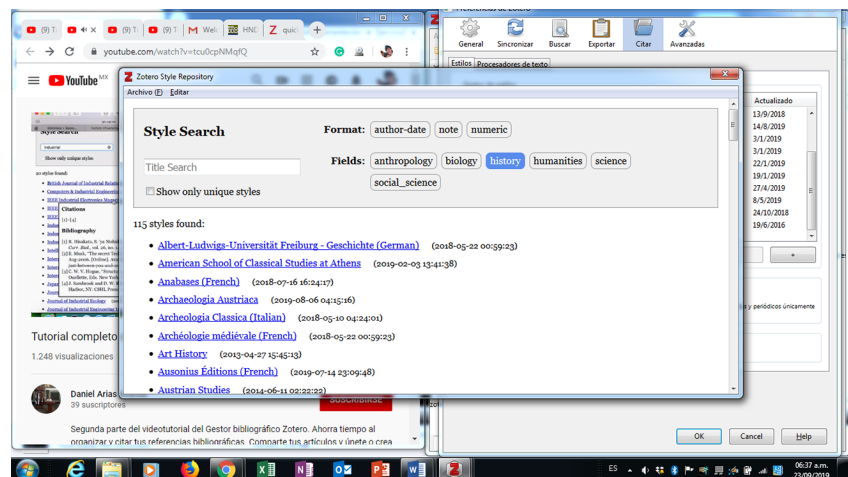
(9) T (9) T (9) T M Wel HNC Z quic +

youtube.com/watch?v=tcu0cpNMqfQ

YouTube MX

General Sincronizar Buscar Exportar Citar Avanzadas

Estilos Procesadores de texto

Zotero Style Repository

Archivo (F) Editar

Style Search

Title Search

Show only unique styles

Format: author-date note numeric

Fields: anthropology biology history humanities science social_science

115 styles found:

Albert-Ludwigs-Universität Freiburg - Geschichte (German) (2018-05-22 00:59:23)
American School of Classical Studies at Athens (2019-02-03 13:41:38)
Anabases (French) (2018-07-16 16:24:17)
Archaeologia Austriaca (2019-08-06 04:15:16)
Archeologia Classica (Italian) (2018-05-10 04:24:01)
Archéologie médiévale (French) (2018-05-22 00:59:23)
Art History (2013-04-27 15:45:13)
Ausonius Éditions (French) (2019-07-14 23:09:48)
Austrian Studies (2014-06-11 02:22:22)

Actualizado
13/9/2018
14/8/2019
3/1/2019
3/1/2019
22/1/2019
19/1/2019
27/4/2019
8/5/2019
24/10/2018
19/6/2016

+

y periódicos únicamente

Tutorial completo

1.248 visualizaciones

Daniel Arias
39 suscriptores

SUSCRIBIRSE

Segunda parte del videotutorial del Gestor bibliográfico Zotero. Ahorra tiempo al organizar y citar tus referencias bibliográficas. Comparte tus artículos y únete o crea

OK Cancel Help

ES 06:37 a.m. 23/09/2019